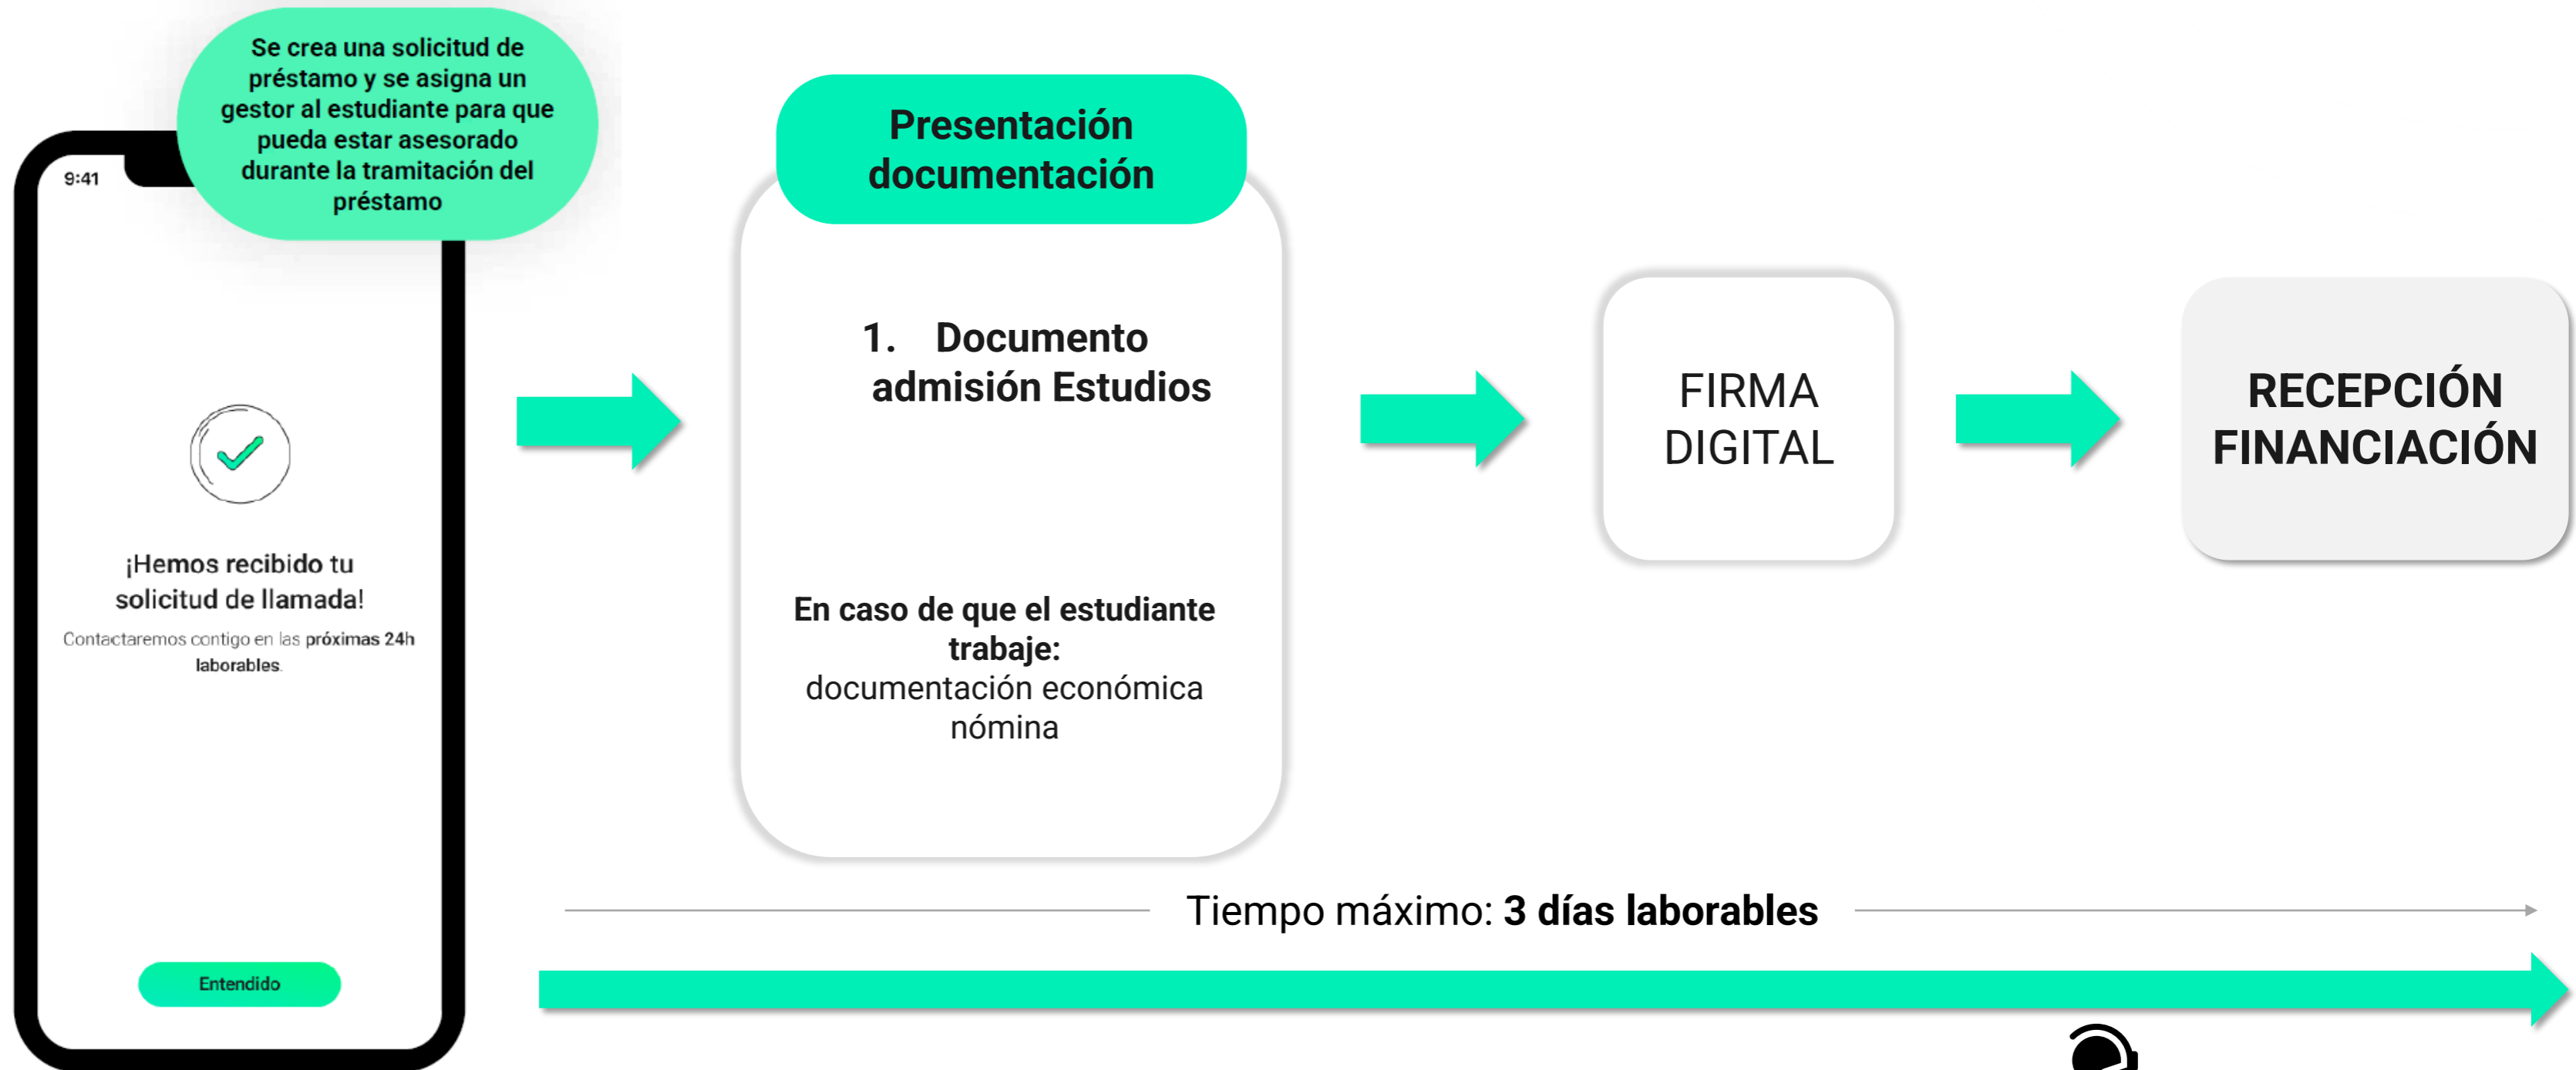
9:41

Se crea una solicitud de préstamo y se asigna un gestor al estudiante para que pueda estar asesorado durante la tramitación del préstamo

¡Hemos recibido tu solicitud de llamada!

Contactaremos contigo en las próximas 24h laborables.

Entendido

Presentación documentación

1. Documento admisión Estudios

En caso de que el estudiante trabaje:
documentación económica nómina

FIRMA DIGITAL

RECEPCIÓN FINANCIACIÓN

Tiempo máximo: **3 días laborables**